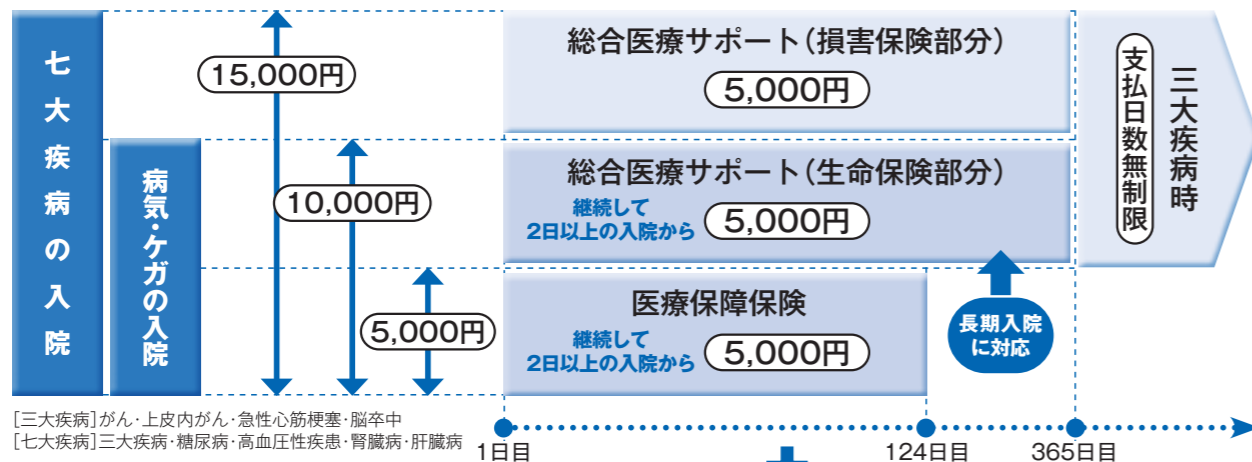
七大疾病の入院

病気・ケガの入院

15,000円

10,000円

5,000円

総合医療サポート（損害保険部分）
5,000円

総合医療サポート（生命保険部分）
継続して2日以上の入院から 5,000円

医療保障保険
継続して2日以上の入院から 5,000円

長期入院に対応

支払日数無制限

三大疾病時

［三大疾病］がん・上皮内がん・急性心筋梗塞・脳卒中
［七大疾病］三大疾病・糖尿病・高血圧性疾患・腎臓病・肝臓病

1日目

124日目

365日目